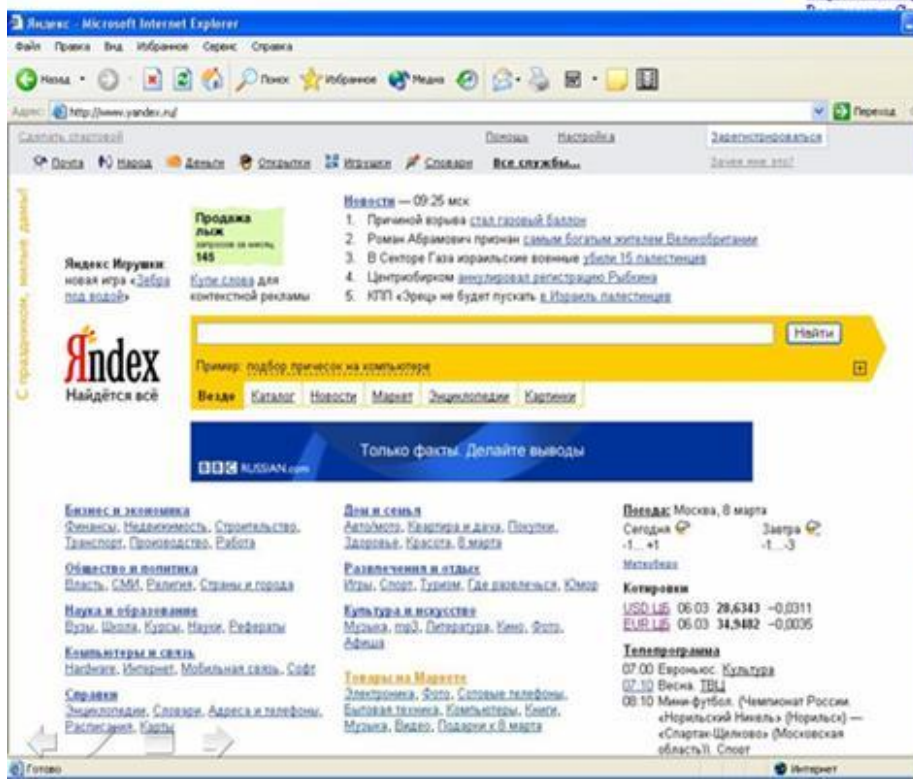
Яндекс - Microsoft Internet Explorer

Файл Правка Вид Избранное Сервис Справка

Назад Поиск Избранное Медиа

Адрес: http://www.yandex.ru/ Переход

Сделать стартовой Помощь Настройка Зарегистрироваться

Почта Народ Деньги Открытки Игрушки Словари Все службы... Зачем мне это?

С праздником, милые дамы!

Яндекс Игрушки: новая игра «Зебра под водой»

Продажа лыж запросов за месяц 145

Купи слова для контекстной рекламы

Новости — 09:25 мск

1. Причиной взрыва стал газовый баллон
2. Роман Абрамович признан самым богатым жителем Великобритании
3. В Секторе Газа израильские военные убили 15 палестинцев
4. Центризбирком аннулировал регистрацию Рыбкина
5. КПП «Эрец» не будет пускать в Израиль палестинцев

Яndex Найдётся всё

Найти

Пример: подбор причесок на компьютере

Везде Каталог Новости Маркет Энциклопедии Картинки

Только факты. Делайте выводы

BBC RUSSIAN.com

Бизнес и экономика
Финансы, Недвижимость, Строительство, Транспорт, Производство, Работа

Общество и политика
Власть, СМИ, Религия, Страны и города

Наука и образование
Вузы, Школа, Курсы, Науки, Рефераты

Компьютеры и связь
Hardware, Интернет, Мобильная связь, Софт

Справки
Энциклопедии, Словари, Адреса и телефоны, Расписания, Карты

Дом и семья
Авто/мото, Квартира и дача, Покупки, Здоровье, Красота, 8 марта

Развлечения и отдых
Игры, Спорт, Туризм, Где развлечься, Юмор

Культура и искусство
Музыка, mp3, Литература, Кино, Фото, Афиша

Товары на Маркете
Электроника, Фото, Сотовые телефоны, Бытовая техника, Компьютеры, Книги, Музыка, Видео, Подарки к 8 марта

Погода: Москва, 8 марта
Сегодня -1...+1
Завтра -1...-3
Метеобюро

Котировки
USD ЦБ 06.03 28,6343 −0,0311
EUR ЦБ 06.03 34,9482 −0,0035

Телепрограмма
07:00 Евроньюс. Культура
07:10 Весна. ТВЦ
08:10 Мини-футбол. (Чемпионат России. «Норильский Никель» (Норильск) — «Спартак-Щелково» (Московская область)). Спорт

Готово Интернет